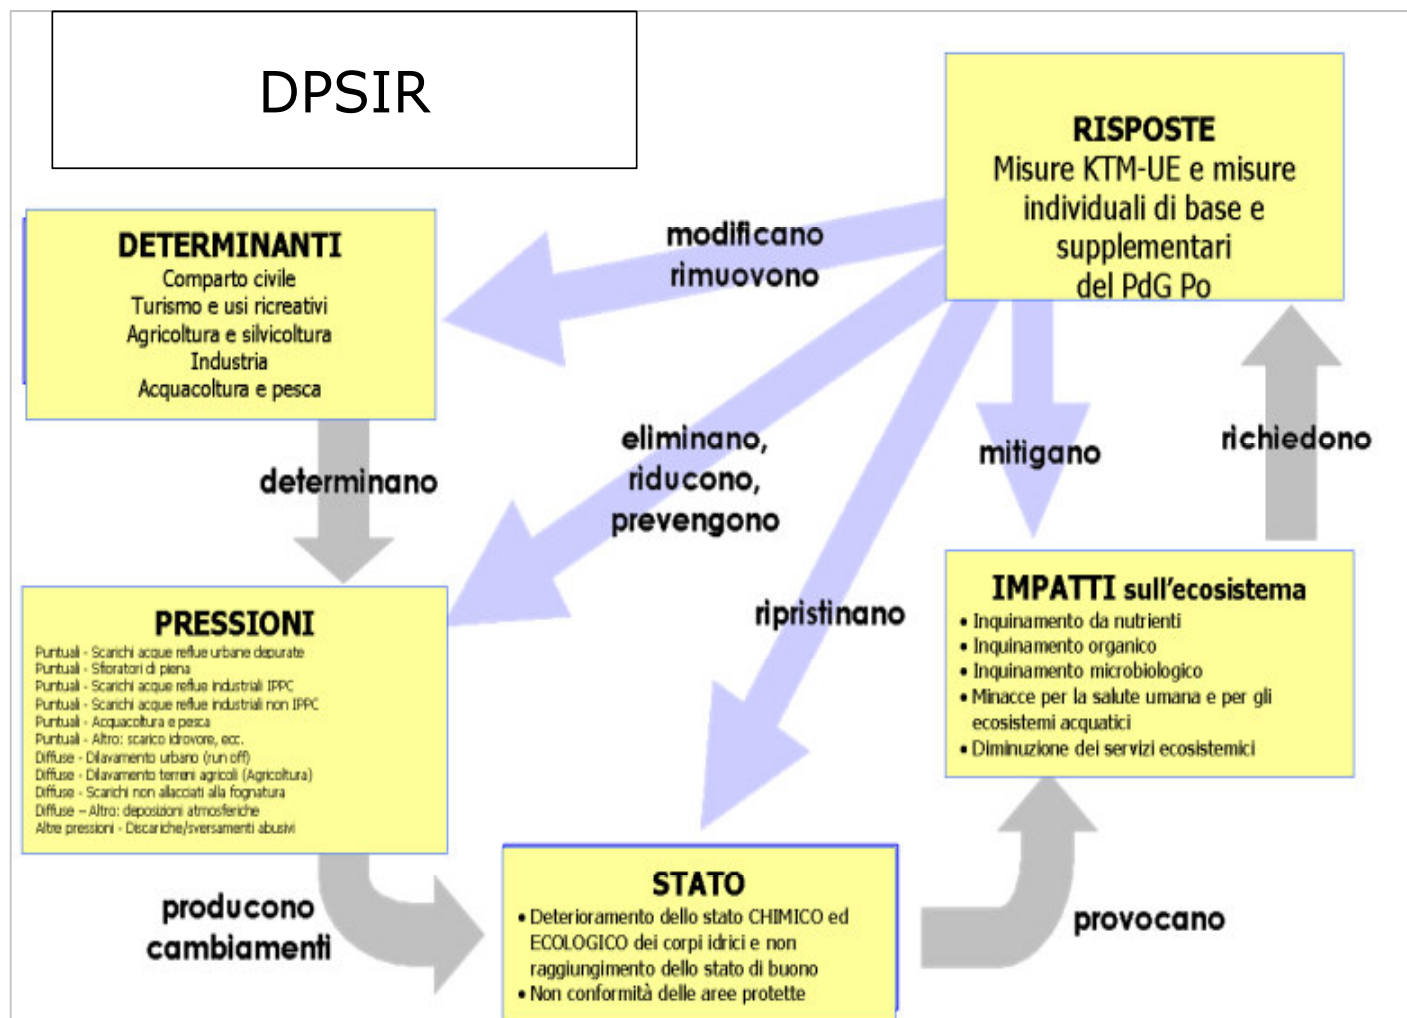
DPSIR

RISPOSTE
Misure KTM-UE e misure individuali di base e supplementari del PdG Po

modificano
rimuovono

DETERMINANTI
Comparto civile
Turismo e usi ricreativi
Agricoltura e silvicoltura
Industria
Acquacoltura e pesca

determinano

eliminano,
riducono,
prevengono

mitigano

richiedono

ripristinano

PRESSIONI
Puntuali - Scarichi acque reflue urbane depurate
Puntuali - Sfioratori di piena
Puntuali - Scarichi acque reflue industriali IPPC
Puntuali - Scarichi acque reflue industriali non IPPC
Puntuali - Acquacoltura e pesca
Puntuali - Altro: scarico idrovore, ecc.
Diffuse - Dilavamento urbano (run off)
Diffuse - Dilavamento terreni agricoli (Agricoltura)
Diffuse - Scarichi non allacciati alla fognatura
Diffuse – Altro: deposizioni atmosferiche
Altre pressioni - Discariche/sversamenti abusivi

IMPATTI sull'ecosistema
• Inquinamento da nutrienti
• Inquinamento organico
• Inquinamento microbiologico
• Minacce per la salute umana e per gli ecosistemi acquatici
• Diminuzione dei servizi ecosistemici

producono
cambiamenti

STATO
• Deterioramento dello stato CHIMICO ed ECOLOGICO dei corpi idrici e non raggiungimento dello stato di buono
• Non conformità delle aree protette

provocano